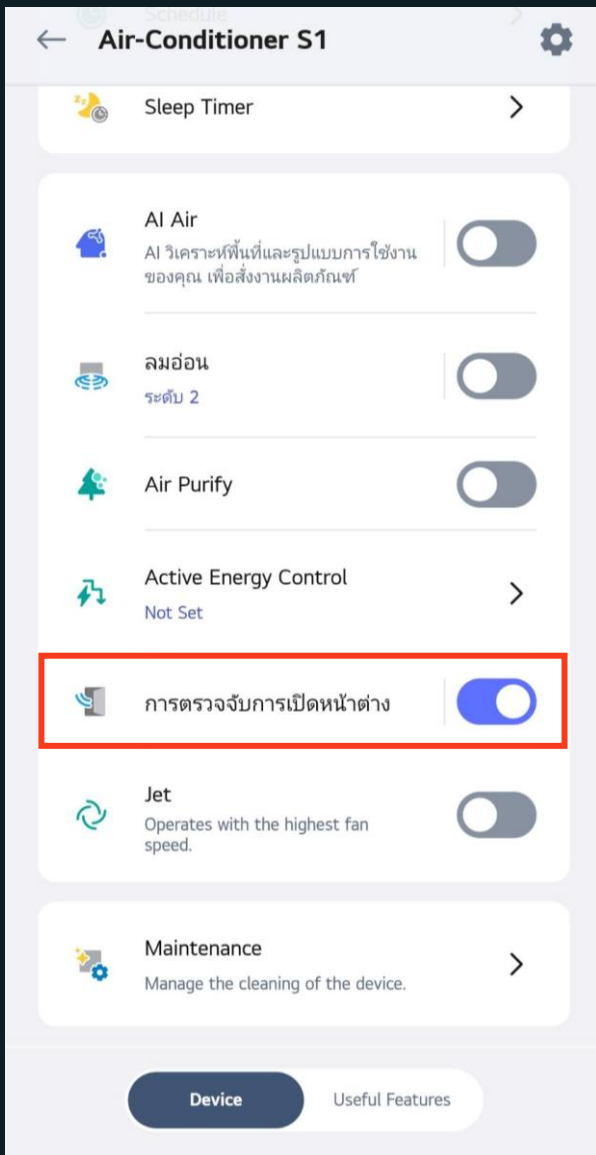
Schedule

Air-Conditioner S1

Sleep Timer

AI Air
AI วิเคราะห์พื้นที่และรูปแบบการใช้งานของคุณ เพื่อสั่งงานผลิตภัณฑ์

ลมอ่อน
ระดับ 2

Air Purify

Active Energy Control
Not Set

การตรวจจับการเปิดหน้าต่าง

Jet
Operates with the highest fan speed.

Maintenance
Manage the cleaning of the device.

Device
Useful Features